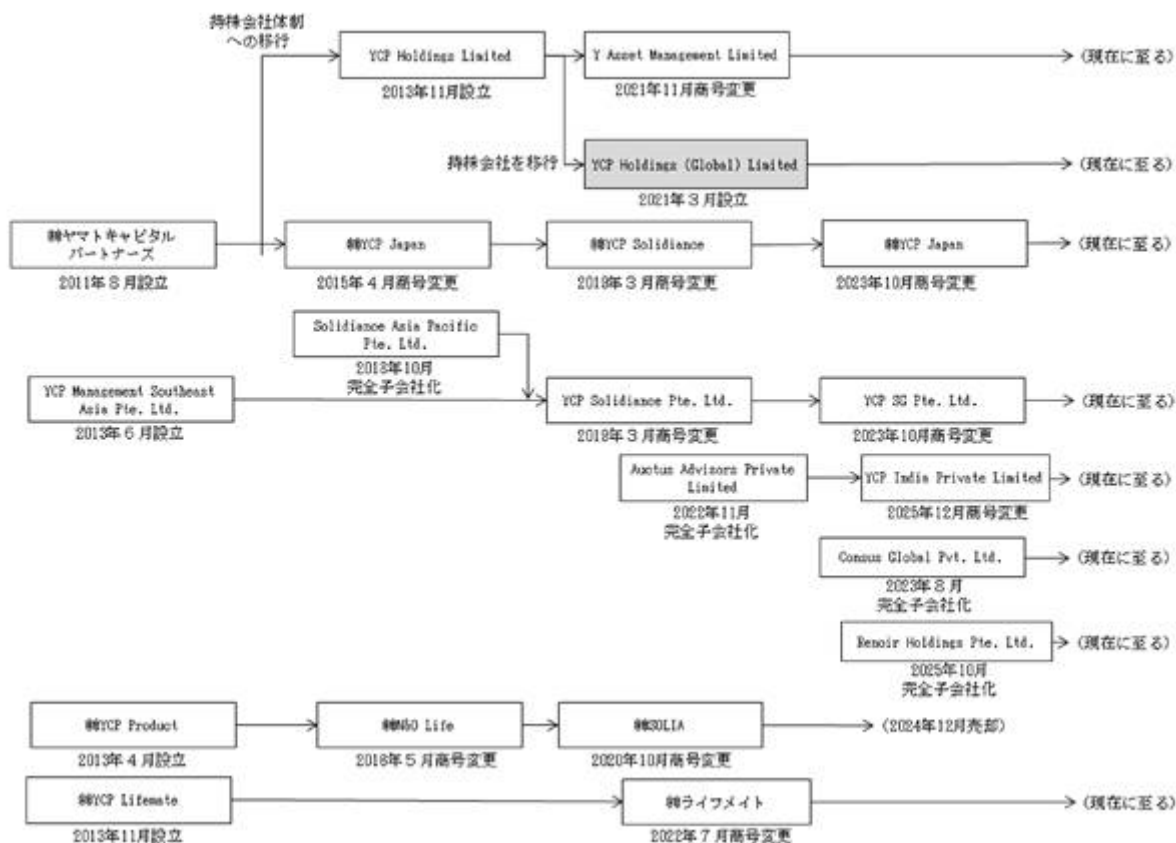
持株会社体制への移行

YCP Holdings Limited
2013年11月設立

Y Asset Management Limited
2021年11月商号変更

→（現在に至る）

持株会社を移行

YCP Holdings (Global) Limited
2021年３月設立

→（現在に至る）

㈱ヤマトキャピタルパートナーズ
2011年８月設立

㈱YCP Japan
2015年４月商号変更

㈱YCP Solidiance
2018年３月商号変更

㈱YCP Japan
2023年10月商号変更

→（現在に至る）

Solidiance Asia Pacific Pte. Ltd.
2018年10月
完全子会社化

YCP Management Southeast Asia Pte. Ltd.
2013年６月設立

YCP Solidiance Pte. Ltd.
2018年３月商号変更

YCP SG Pte. Ltd.
2023年10月商号変更

→（現在に至る）

Auctus Advisors Private Limited
2022年11月
完全子会社化

YCP India Private Limited
2025年12月商号変更

→（現在に至る）

Consus Global Pvt. Ltd.
2023年８月
完全子会社化

→（現在に至る）

Renoir Holdings Pte. Ltd.
2025年10月
完全子会社化

→（現在に至る）

㈱YCP Product
2013年４月設立

㈱MASO Life
2018年５月商号変更

㈱SOLIA
2020年10月商号変更

→（2024年12月売却）

㈱YCP Lifemate
2013年11月設立

㈱ライフメイト
2022年７月商号変更

→（現在に至る）